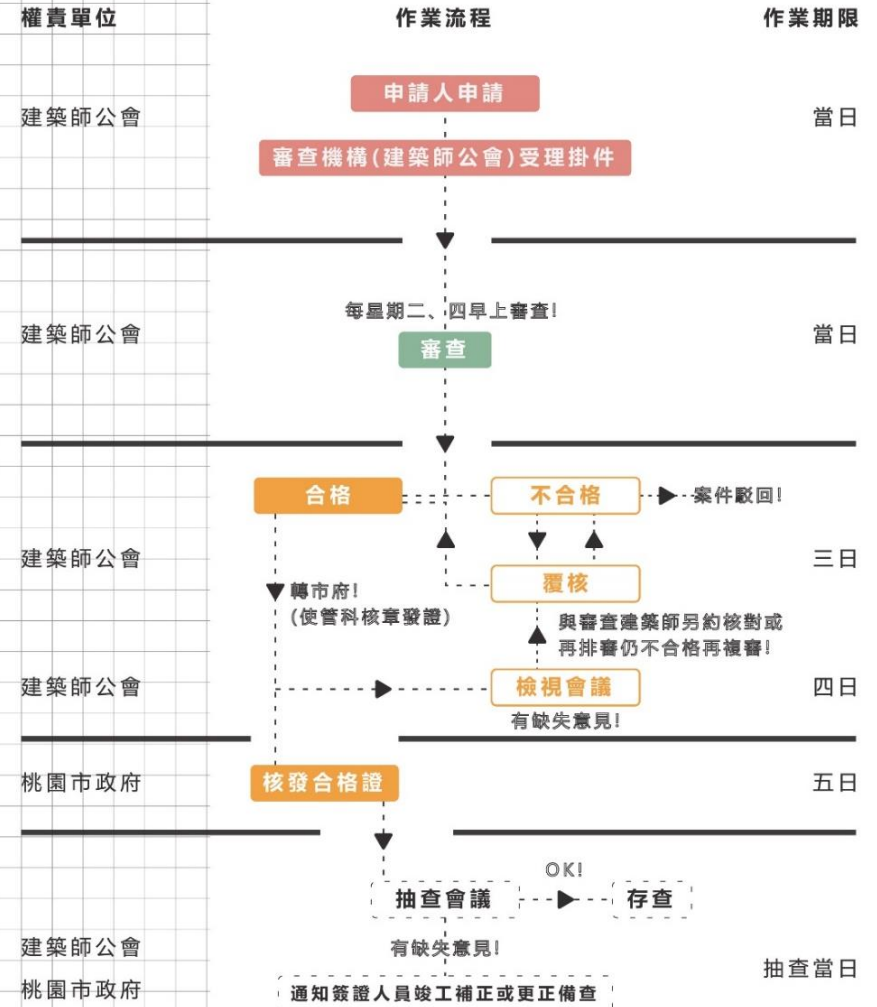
權責單位

作業流程

作業期限

建築師公會

申請人申請

審查機構(建築師公會)受理掛件

當日

建築師公會

每星期二、四早上審查!

審查

當日

建築師公會

合格

不合格

案件駁回!

轉市府!
(使管科核章發證)

覆核

與審查建築師另約核對或再排審仍不合格再複審!

三日

建築師公會

檢視會議

有缺失意見!

四日

桃園市政府

核發合格證

五日

OK!

抽查會議

存查

有缺失意見!

建築師公會
桃園市政府

通知簽證人員竣工補正或更正備查

抽查當日